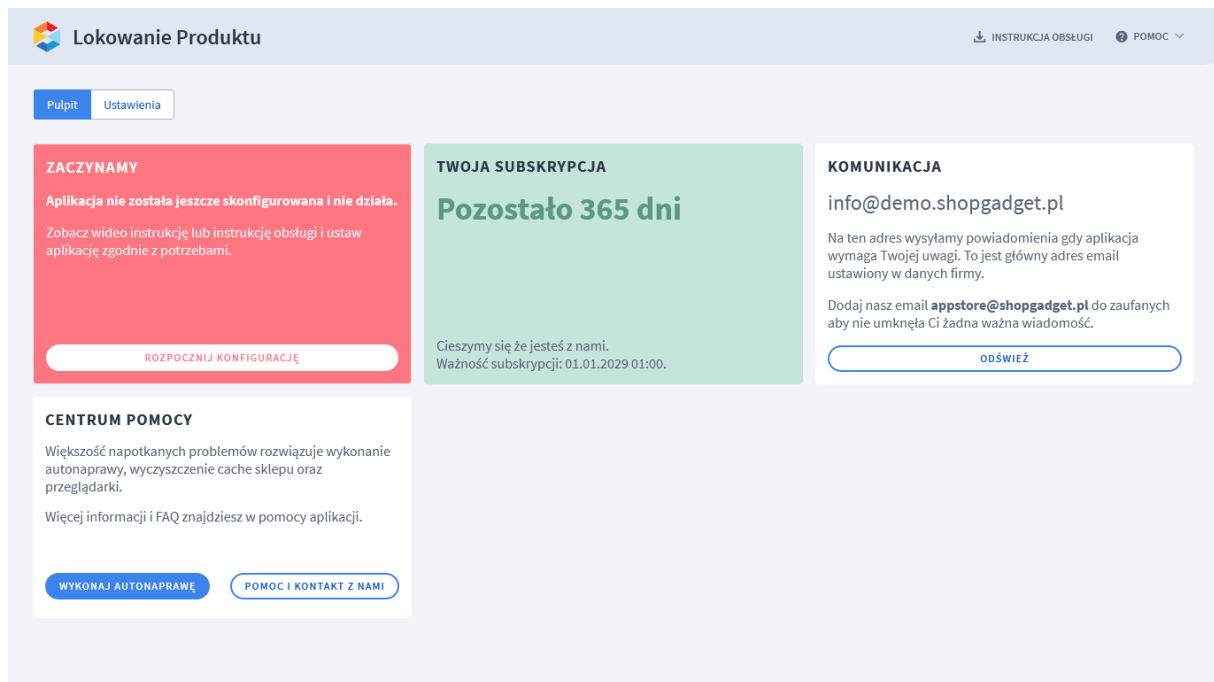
Lokowanie Produktu

INSTRUKCJA OBSŁUGI

POMOC

Pulpit
Ustawienia

ZACZYNAMY

**Aplikacja nie została jeszcze skonfigurowana i nie działa.**

Zobacz wideo instrukcję lub instrukcję obsługi i ustaw aplikację zgodnie z potrzebami.

ROZPOCZNIJ KONFIGURACJĘ

TWOJA SUBSKRYPCJA

Pozostało 365 dni

Cieszymy się że jesteś z nami.
Ważność subskrypcji: 01.01.2029 01:00.

KOMUNIKACJA

info@demo.shopgadget.pl

Na ten adres wysyłamy powiadomienia gdy aplikacja wymaga Twojej uwagi. To jest główny adres email ustawiony w danych firmy.

Dodaj nasz email **appstore@shopgadget.pl** do zaufanych aby nie umknęła Ci żadna ważna wiadomość.

ODŚWIEŻ

CENTRUM POMOCY

Większość napotkanych problemów rozwiązuje wykonanie autonaprawy, wyczyszczenie cache sklepu oraz przeglądarki.

Więcej informacji i FAQ znajdziesz w pomocy aplikacji.

WYKONAJ AUTONAPRAWĘ

POMOC I KONTAKT Z NAMI